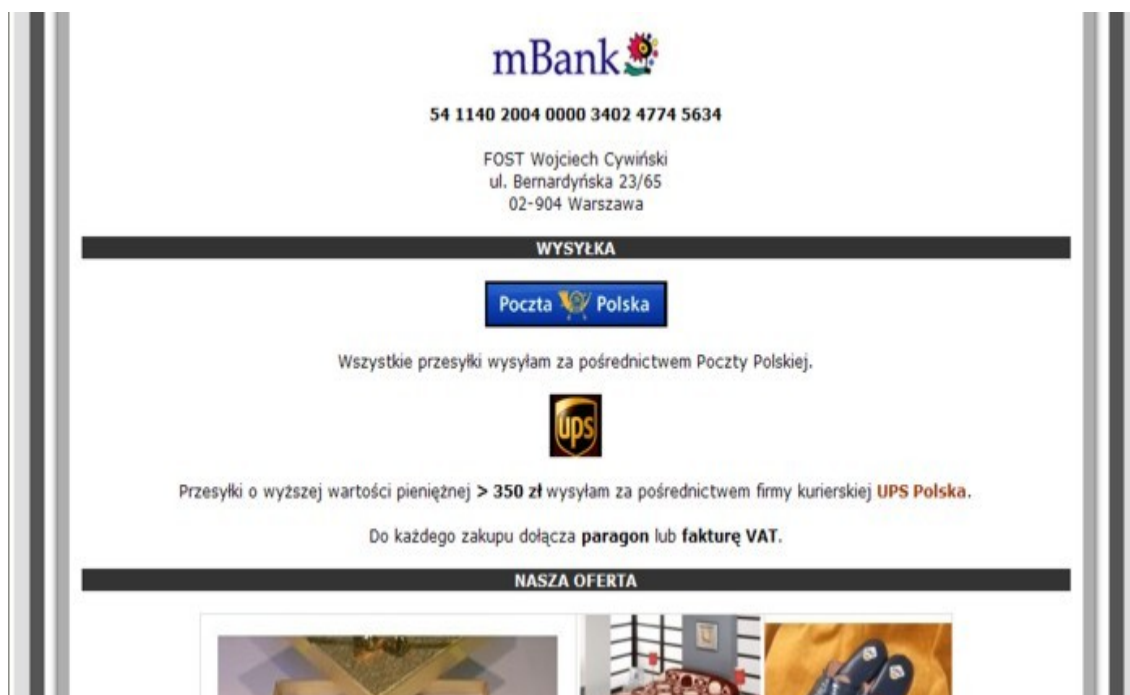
mBank

54 1140 2004 0000 3402 4774 5634

FOST Wojciech Cywiński
ul. Bernardyńska 23/65
02-904 Warszawa

WYSYŁKA

Poczta Polska

Wszystkie przesyłki wysyłam za pośrednictwem Poczty Polskiej.

UPS

Przesyłki o wyższej wartości pieniężnej > 350 zł wysyłam za pośrednictwem firmy kurierskiej UPS Polska.

Do każdego zakupu dołącza paragon lub fakturę VAT.

NASZA OFERTA